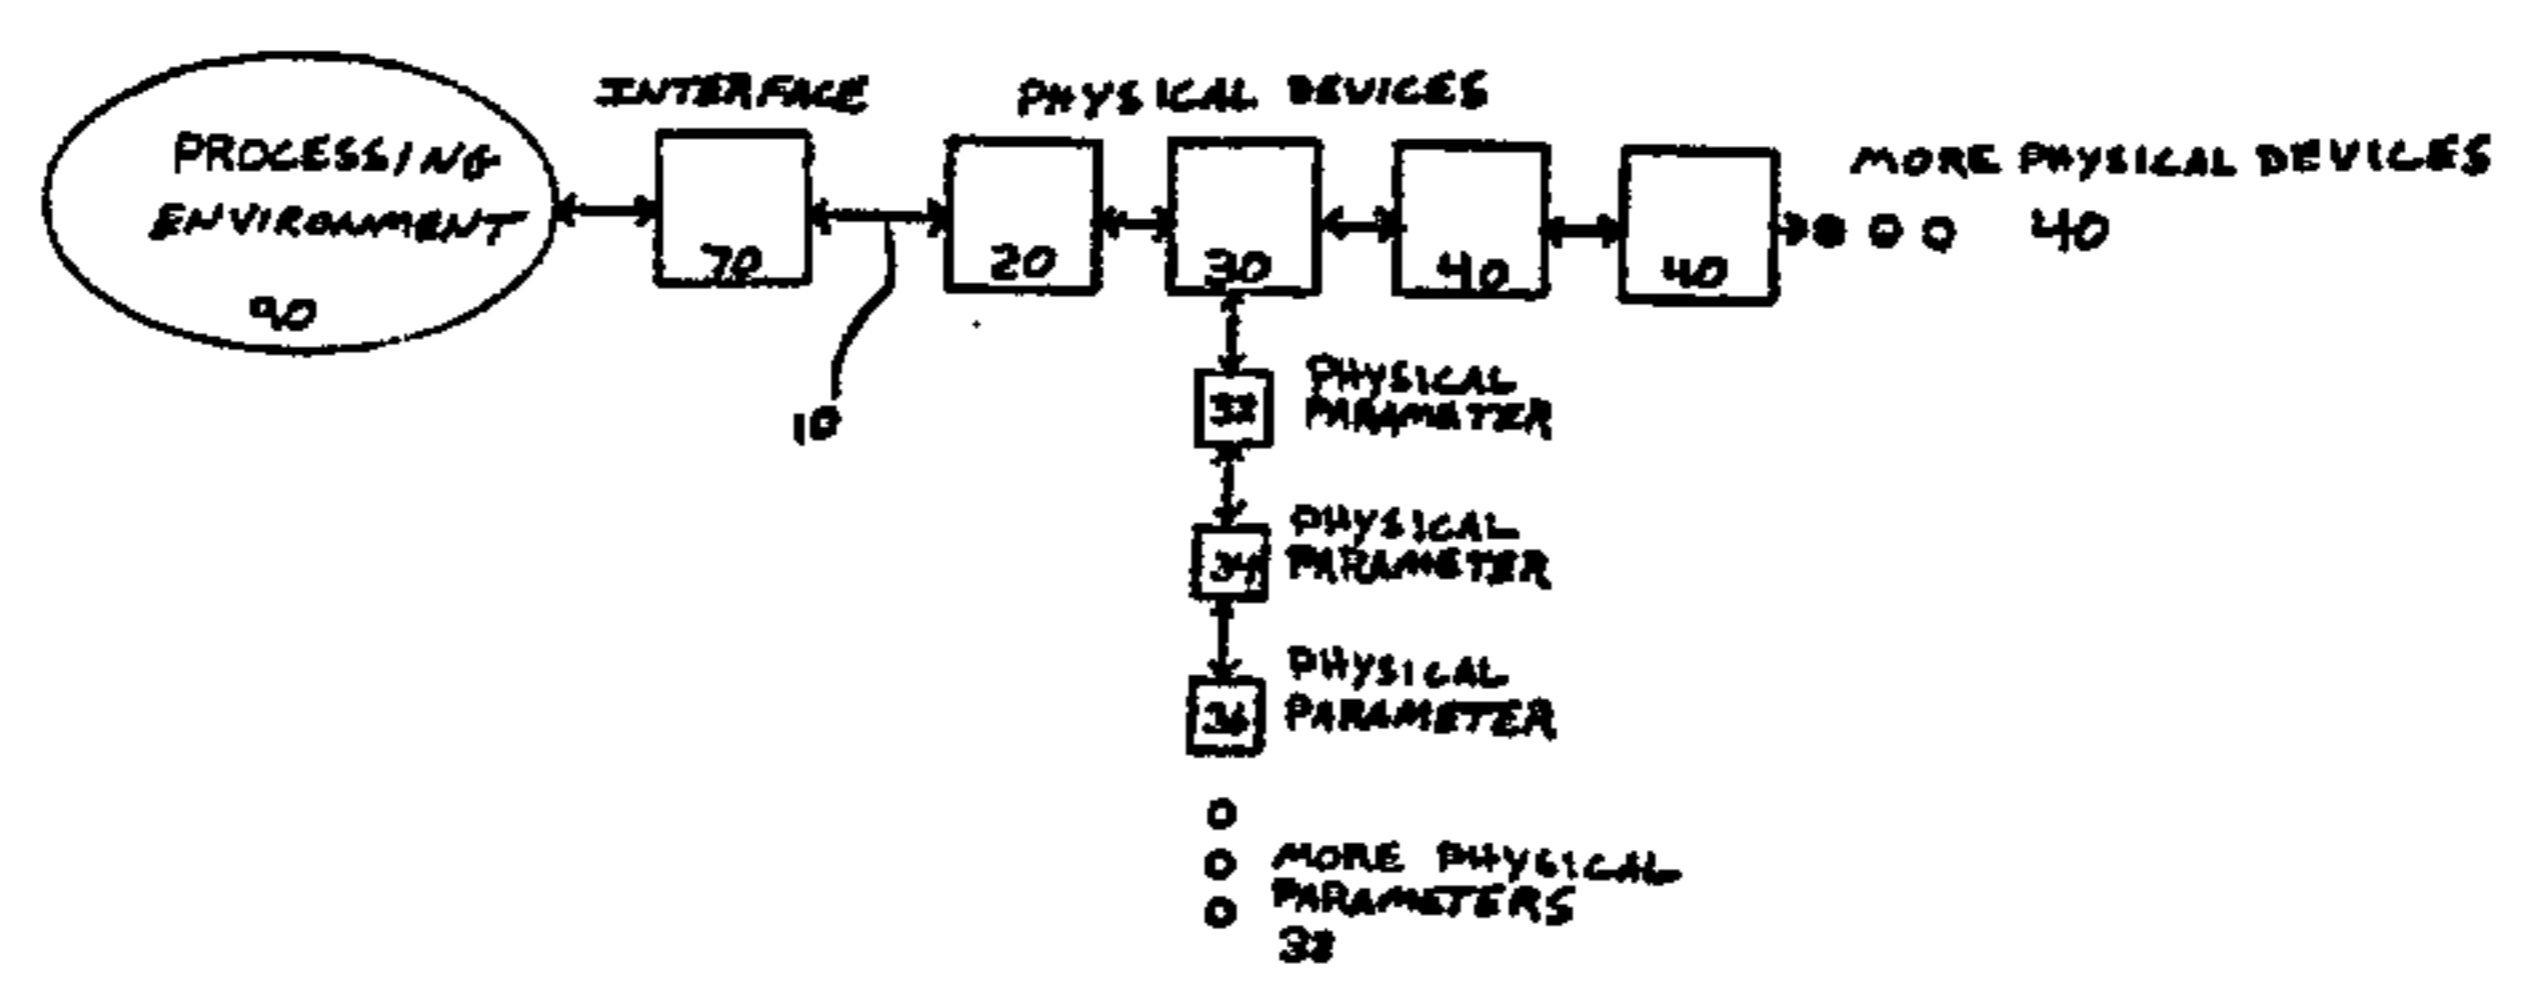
PROCESSING ENVIRONMENT 90

INTERFACE

70

10

PHYSICAL DEVICES

20

30

40

40

MORE PHYSICAL DEVICES

40

32 PHYSICAL PARAMETER

34 PHYSICAL PARAMETER

36 PHYSICAL PARAMETER

MORE PHYSICAL PARAMETERS 38